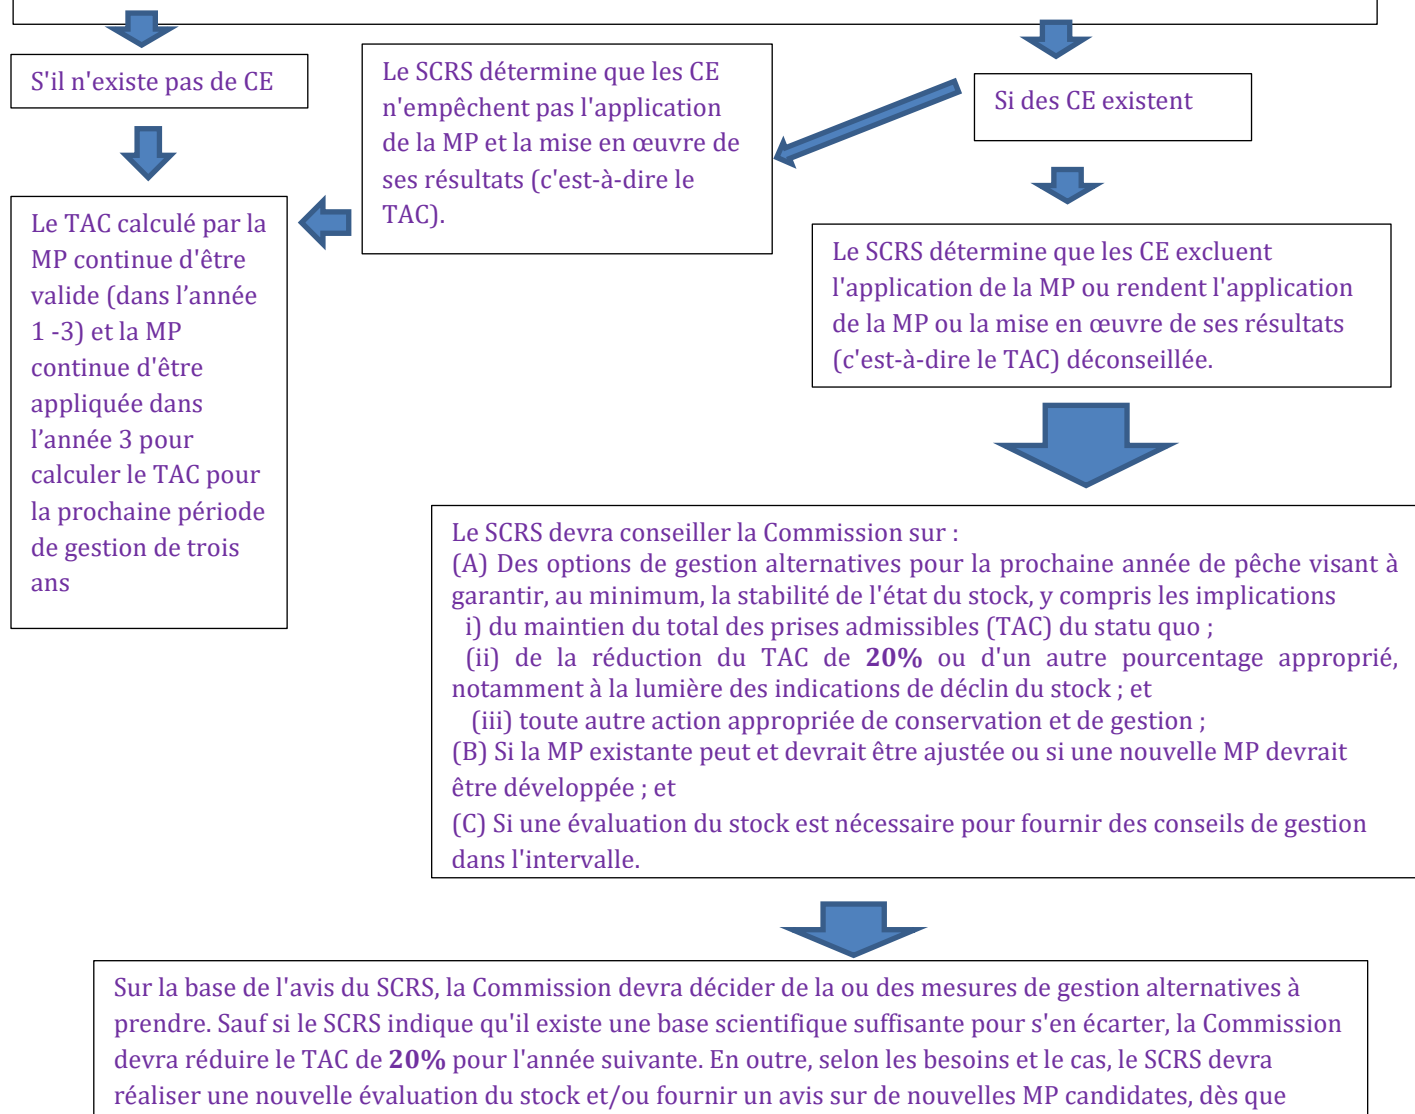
S'il n'existe pas de CE

Le SCRS détermine que les CE n'empêchent pas l'application de la MP et la mise en œuvre de ses résultats (c'est-à-dire le TAC).

Si des CE existent

Le TAC calculé par la MP continue d'être valide (dans l'année 1 -3) et la MP continue d'être appliquée dans l'année 3 pour calculer le TAC pour la prochaine période de gestion de trois ans

Le SCRS détermine que les CE excluent l'application de la MP ou rendent l'application de la MP ou la mise en œuvre de ses résultats (c'est-à-dire le TAC) déconseillée.

Le SCRS devra conseiller la Commission sur :
(A) Des options de gestion alternatives pour la prochaine année de pêche visant à garantir, au minimum, la stabilité de l'état du stock, y compris les implications
i) du maintien du total des prises admissibles (TAC) du statu quo ;
(ii) de la réduction du TAC de **20%** ou d'un autre pourcentage approprié, notamment à la lumière des indications de déclin du stock ; et
(iii) toute autre action appropriée de conservation et de gestion ;
(B) Si la MP existante peut et devrait être ajustée ou si une nouvelle MP devrait être développée ; et
(C) Si une évaluation du stock est nécessaire pour fournir des conseils de gestion dans l'intervalle.

Sur la base de l'avis du SCRS, la Commission devra décider de la ou des mesures de gestion alternatives à prendre. Sauf si le SCRS indique qu'il existe une base scientifique suffisante pour s'en écarter, la Commission devra réduire le TAC de **20%** pour l'année suivante. En outre, selon les besoins et le cas, le SCRS devra réaliser une nouvelle évaluation du stock et/ou fournir un avis sur de nouvelles MP candidates, dès que